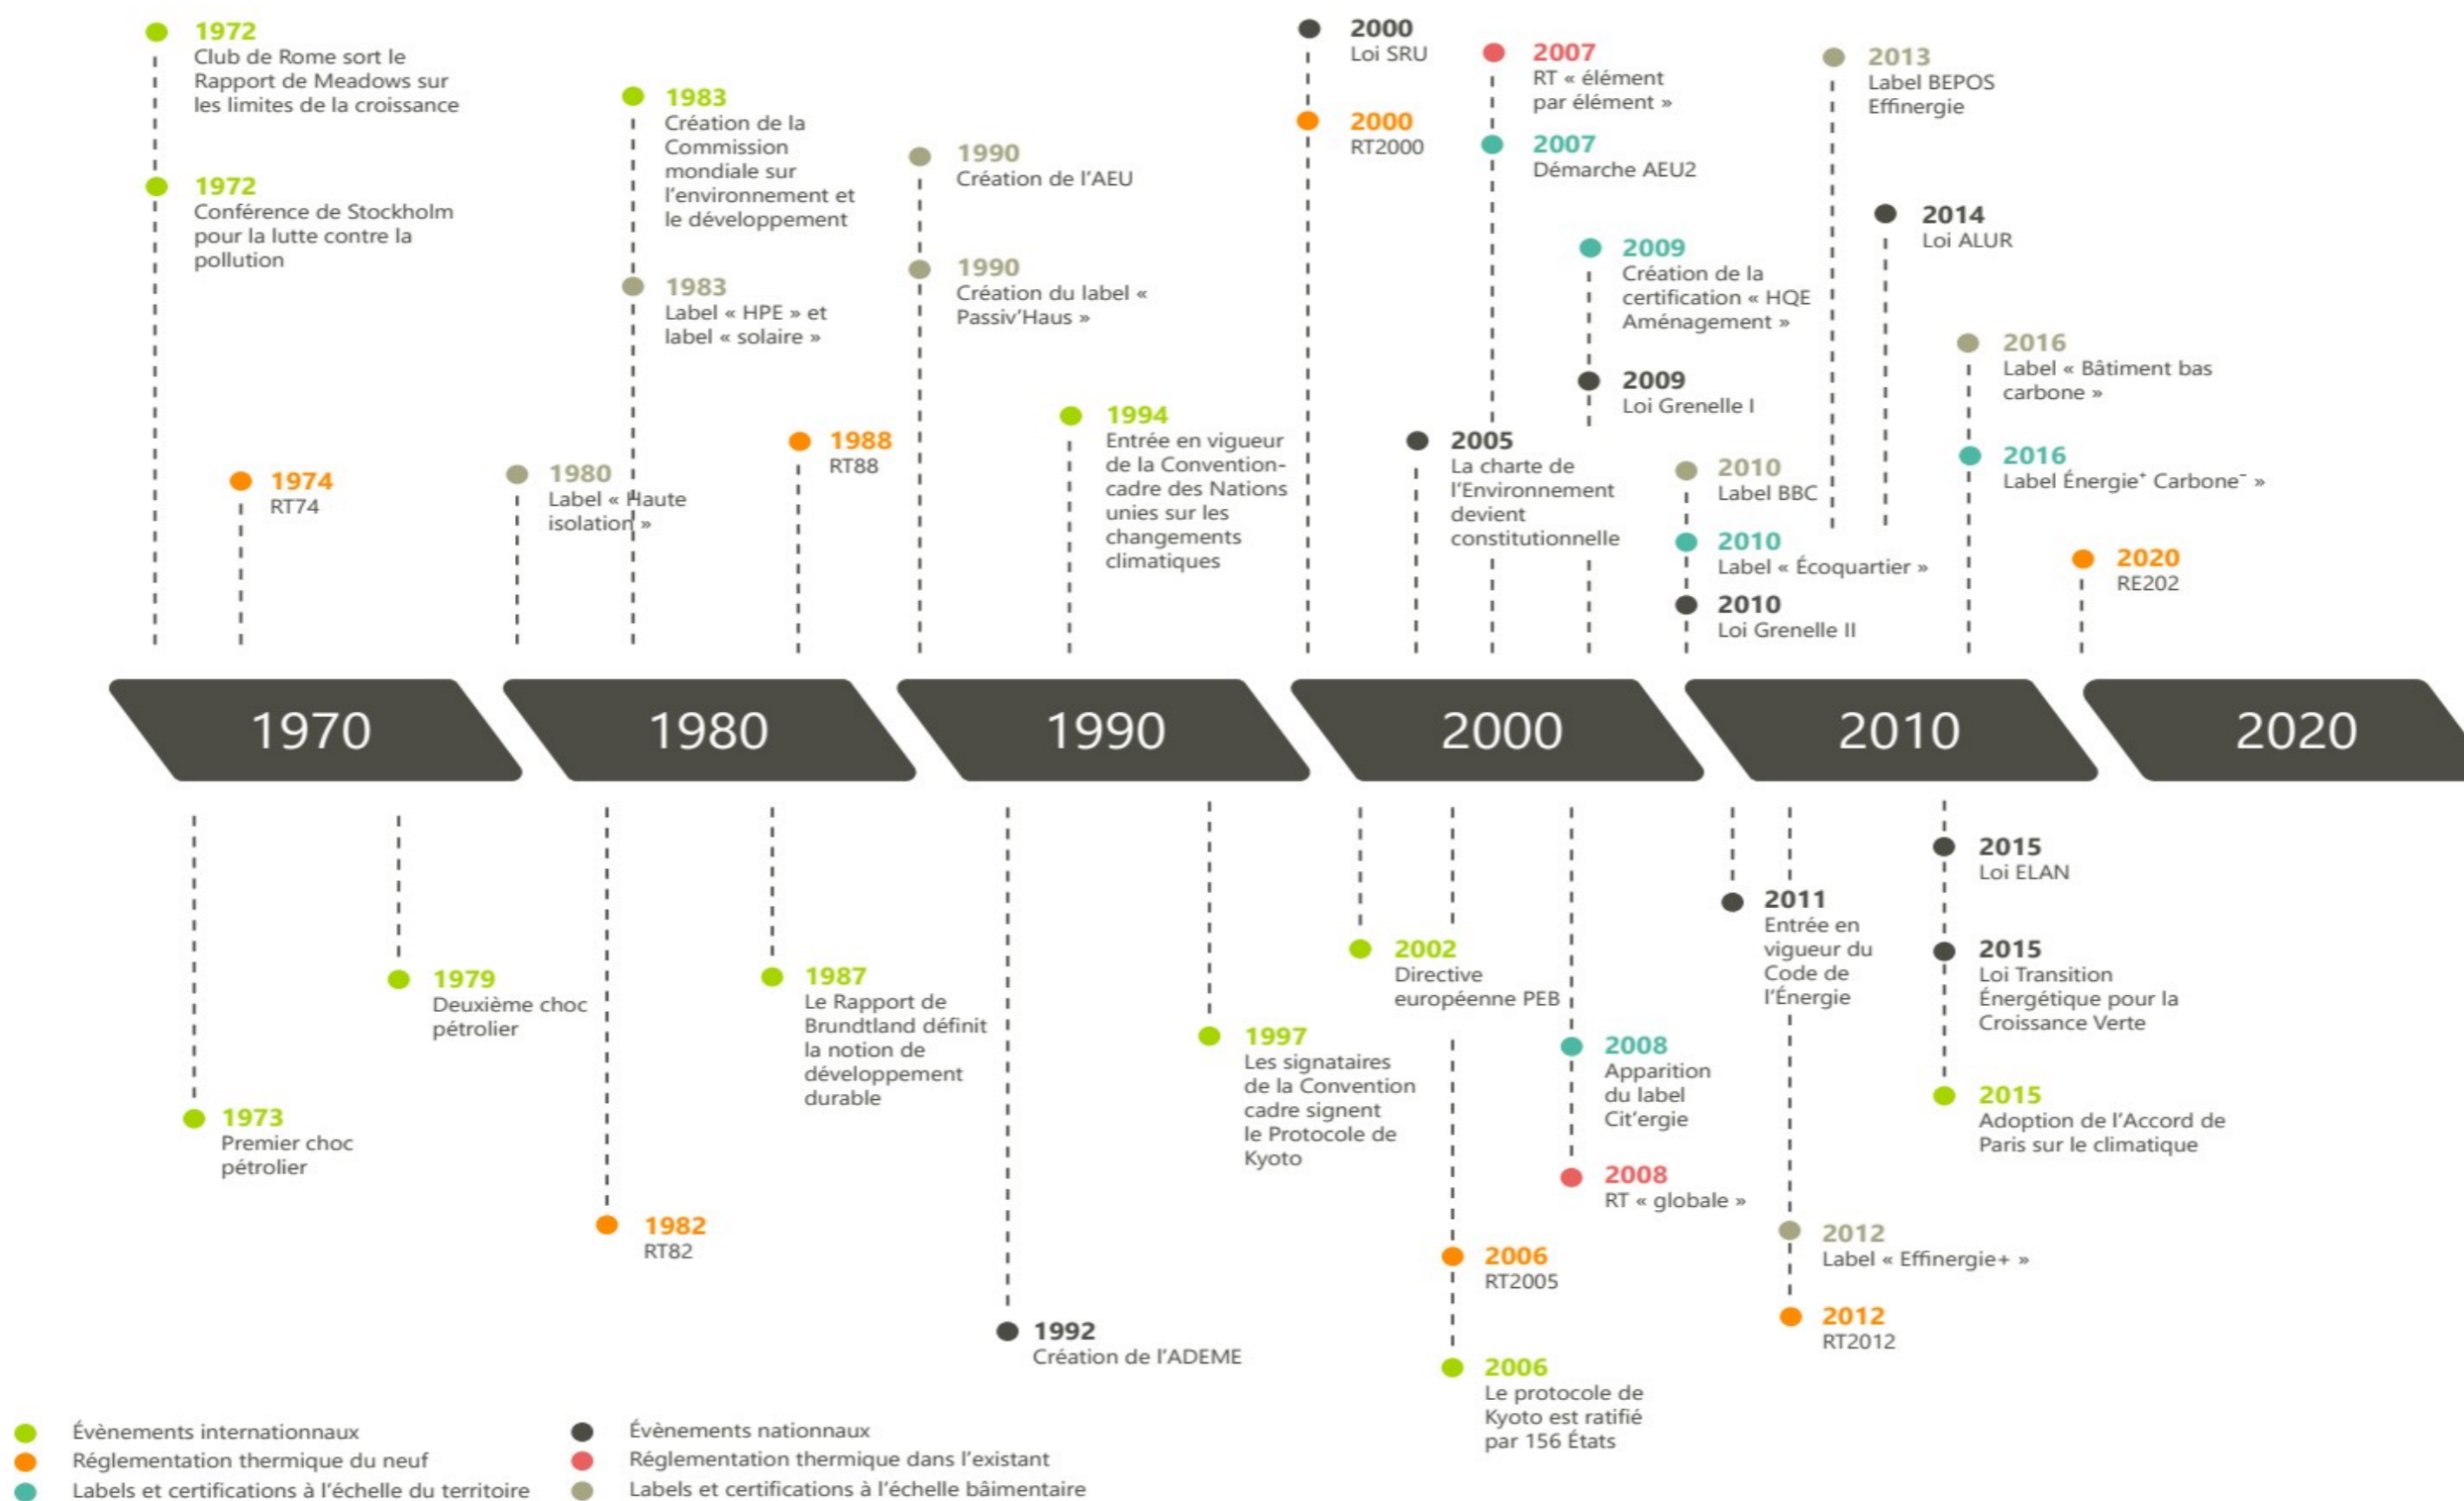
1972
Club de Rome sort le Rapport de Meadows sur les limites de la croissance

1972
Conférence de Stockholm pour la lutte contre la pollution

1974
RT74

1980
Label « Haute isolation »

1983
Création de la Commission mondiale sur l'environnement et le développement

1983
Label « HPE » et label « solaire »

1988
RT88

1990
Création de l'AEU

1990
Création du label « Passiv'Haus »

1994
Entrée en vigueur de la Convention-cadre des Nations unies sur les changements climatiques

2000
Loi SRU

2000
RT2000

2005
La charte de l'Environnement devient constitutionnelle

2007
RT « élément par élément »

2007
Démarche AEU2

2009
Création de la certification « HQE Aménagement »

2009
Loi Grenelle I

2010
Label BBC

2010
Label « Écoquartier »

2010
Loi Grenelle II

2013
Label BEPOS Effinergie

2014
Loi ALUR

2016
Label « Bâtiment bas carbone »

2016
Label Énergie$^+$ Carbone$^-$ »

2020
RE202

1970

1980

1990

2000

2010

2020

1973
Premier choc pétrolier

1979
Deuxième choc pétrolier

1982
RT82

1987
Le Rapport de Brundtland définit la notion de développement durable

1992
Création de l'ADEME

1997
Les signataires de la Convention cadre signent le Protocole de Kyoto

2002
Directive européenne PEB

2006
RT2005

2006
Le protocole de Kyoto est ratifié par 156 États

2008
Apparition du label Cit'ergie

2008
RT « globale »

2011
Entrée en vigueur du Code de l'Énergie

2012
Label « Effinergie+ »

2012
RT2012

2015
Loi ELAN

2015
Loi Transition Énergétique pour la Croissance Verte

2015
Adoption de l'Accord de Paris sur le climatique

Évènements internationnaux
Réglementation thermique du neuf
Labels et certifications à l'échelle du territoire
Évènements nationnaux
Réglementation thermique dans l'existant
Labels et certifications à l'échelle bâimentaire